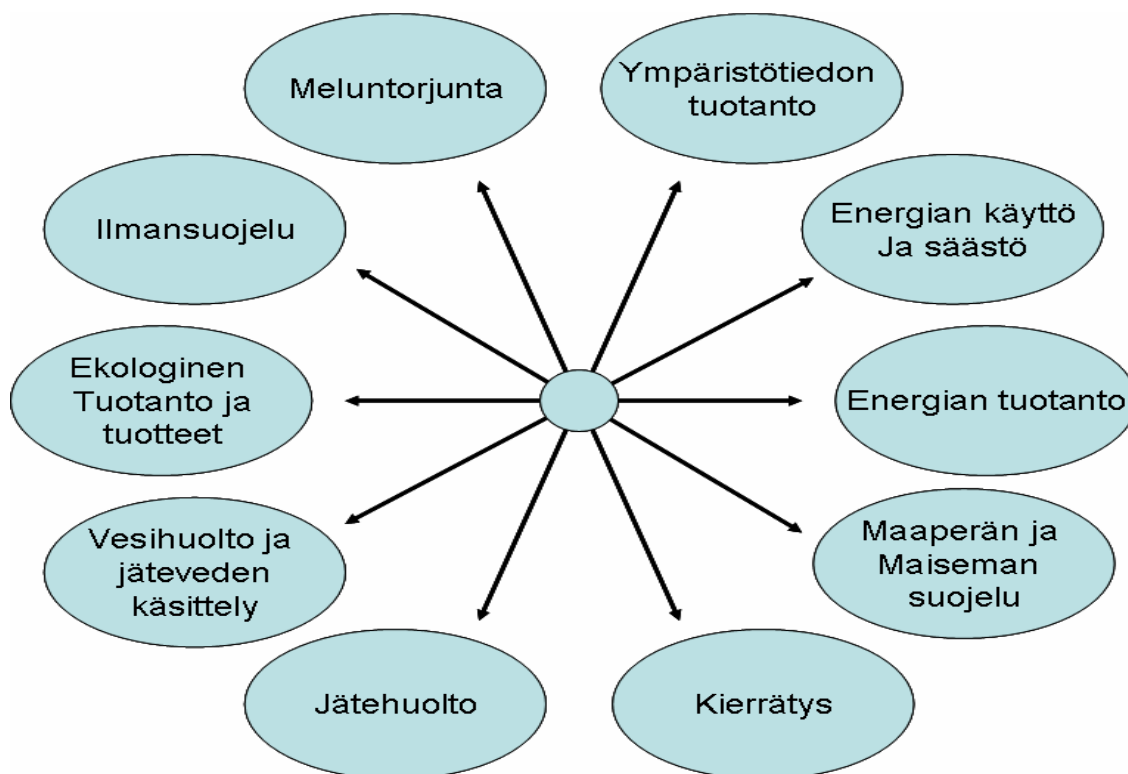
Meluntorjunta

Ympäristötiedon tuotanto

Ilmansuojelu

Energian käyttö Ja säästö

Ekologinen Tuotanto ja tuotteet

Energian tuotanto

Vesihuolto ja jäteveden käsittely

Maaperän ja Maiseman suojelu

Jätehuolto

Kierrätys